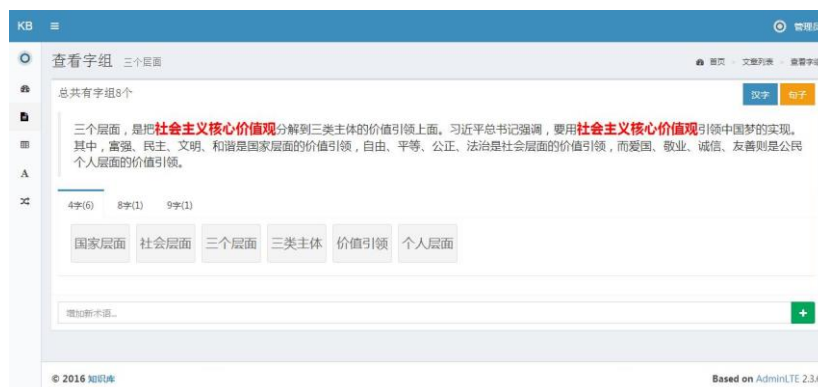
KB ≡

管理员

查看字组 三个层面

首页 › 文章列表 › 查看字组

总共有字组8个

汉字 句子

三个层面，是把社会主义核心价值观分解到三类主体的价值引领上面。习近平总书记强调，要用社会主义核心价值观引领中国梦的实现。其中，富强、民主、文明、和谐是国家层面的价值引领，自由、平等、公正、法治是社会层面的价值引领，而爱国、敬业、诚信、友善则是公民个人层面的价值引领。

4字(6) 8字(1) 9字(1)

国家层面 社会层面 三个层面 三类主体 价值引领 个人层面

增加新术语...

+

© 2016 知识库

Based on AdminLTE 2.3